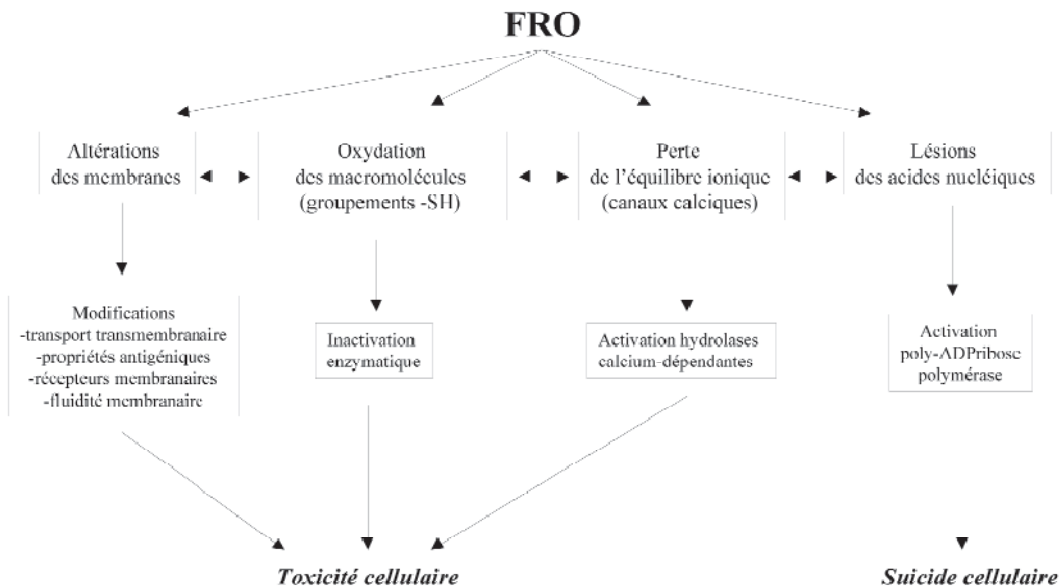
FRO

Altérations des membranes

Oxydation des macromolécules (groupements -SH)

Perte de l'équilibre ionique (canaux calciques)

Lésions des acides nucléiques

Modifications
-transport transmembranaire
-propriétés antigéniques
-récepteurs membranaires
-fluidité membranaire

Inactivation enzymatique

Activation hydrolases calcium-dépendantes

Activation poly-ADPribose polymérase

Toxicité cellulaire

Suicide cellulaire